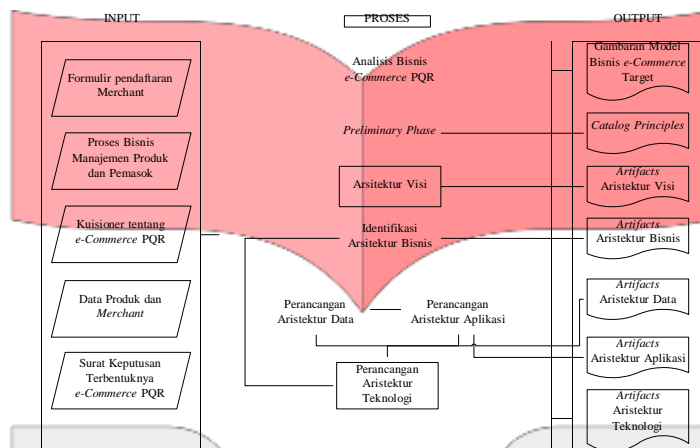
INPUT

PROSES

OUTPUT

Formulir pendaftaran Merchant

Proses Bisnis Manajemen Produk dan Pemasok

Kuisioner tentang *e-Commerce* PQR

Data Produk dan *Merchant*

Surat Keputusan Terbentuknya *e-Commerce* PQR

Analisis Bisnis *e-Commerce* PQR

*Preliminary Phase*

Arsitektur Visi

Identifikasi Arsitektur Bisnis

Perancangan Aristektur Data

Perancangan Aristektur Aplikasi

Perancangan Aristektur Teknologi

Gambaran Model Bisnis *e-Commerce* Target

*Catalog Principles*

*Artifacts* Aristektur Visi

*Artifacts* Aristektur Bisnis

*Artifacts* Aristektur Data

*Artifacts* Aristektur Aplikasi

*Artifacts* Aristektur Teknologi